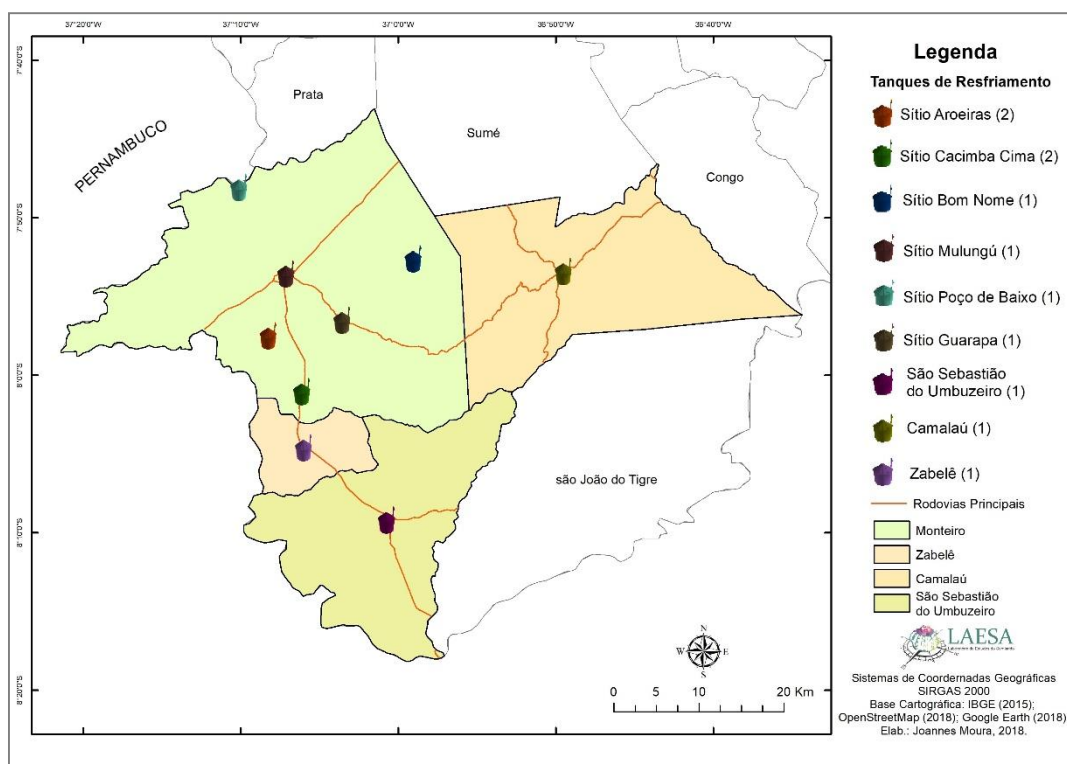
37°20'0"W 37°10'0"W 37°0'0"W 36°50'0"W 36°40'0"W

7°40'0"S
7°50'0"S
8°0'0"S
8°10'0"S
8°20'0"S

Prata
Sumé
Congo
PERNAMBUCO
são João do Tigre

Legenda

Tanques de Resfriamento

Sítio Aroeiras (2)
Sítio Cacimba Cima (2)
Sítio Bom Nome (1)
Sítio Mulungú (1)
Sítio Poço de Baixo (1)
Sítio Guarapa (1)
São Sebastião do Umbuzeiro (1)
Camalaú (1)
Zabelê (1)
Rodovias Principais
Monteiro
Zabelê
Camalaú
São Sebastião do Umbuzeiro

N
W E
S

0 5 10 20 Km

LAESA
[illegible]

Sistemas de Coordernadas Geográficas
SIRGAS 2000
Base Cartográfica: IBGE (2015);
OpenStreetMap (2018); Google Earth (2018)
Elab.: Joannes Moura, 2018.